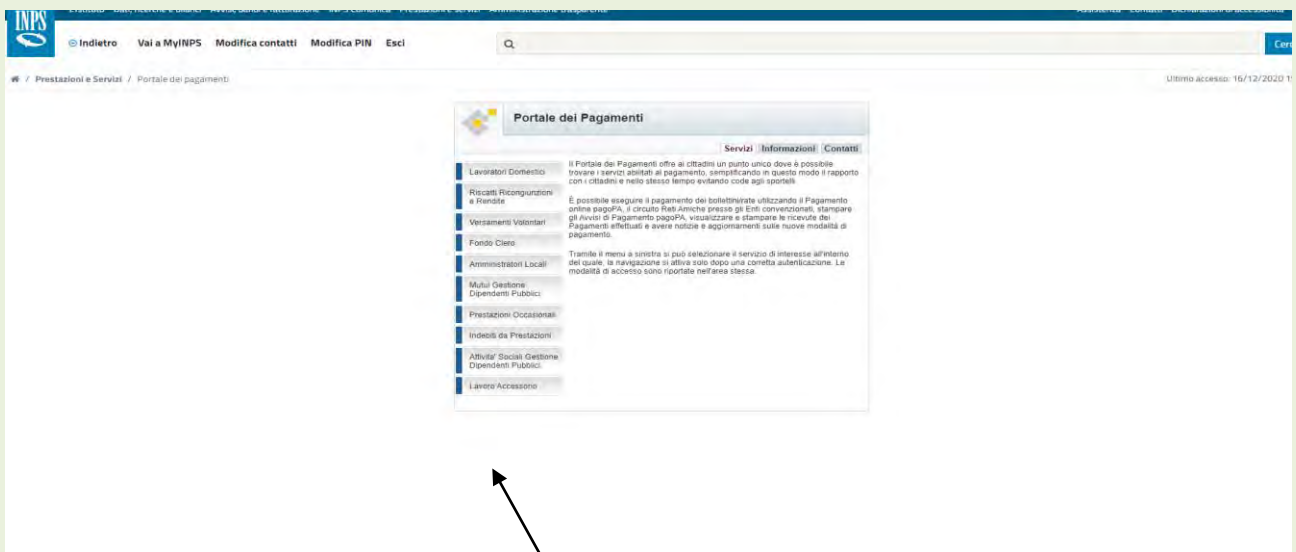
INPS

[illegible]

Indietro Vai a MyINPS Modifica contatti Modifica PIN Esci

Cer

/ Prestazioni e Servizi / Portale dei pagamenti

Ultimo accesso: 16/12/2020 1

Portale dei Pagamenti

Servizi Informazioni Contatti

Lavoratori Domestici

Riscatti Ricongiunzioni e Rendite

Versamenti Volontari

Fondo Clero

Amministratori Locali

Mutui Gestione Dipendenti Pubblici

Prestazioni Occasionali

Indebiti da Prestazioni

Attivita' Sociali Gestione Dipendenti Pubblici

Lavoro Accessorio

Il Portale dei Pagamenti offre ai cittadini un punto unico dove è possibile trovare i servizi abilitati al pagamento, semplificando in questo modo il rapporto con i cittadini e nello stesso tempo evitando code agli sportelli.

È possibile eseguire il pagamento dei bollettini/rate utilizzando il Pagamento online pagoPA, il circuito Reti Amiche presso gli Enti convenzionati, stampare gli Avvisi di Pagamento pagoPA, visualizzare e stampare le ricevute dei Pagamenti effettuati e avere notizie e aggiornamenti sulle nuove modalità di pagamento.

Tramite il menu a sinistra si può selezionare il servizio di interesse all'interno del quale, la navigazione si attiva solo dopo una corretta autenticazione. Le modalità di accesso sono riportate nell'area stessa.